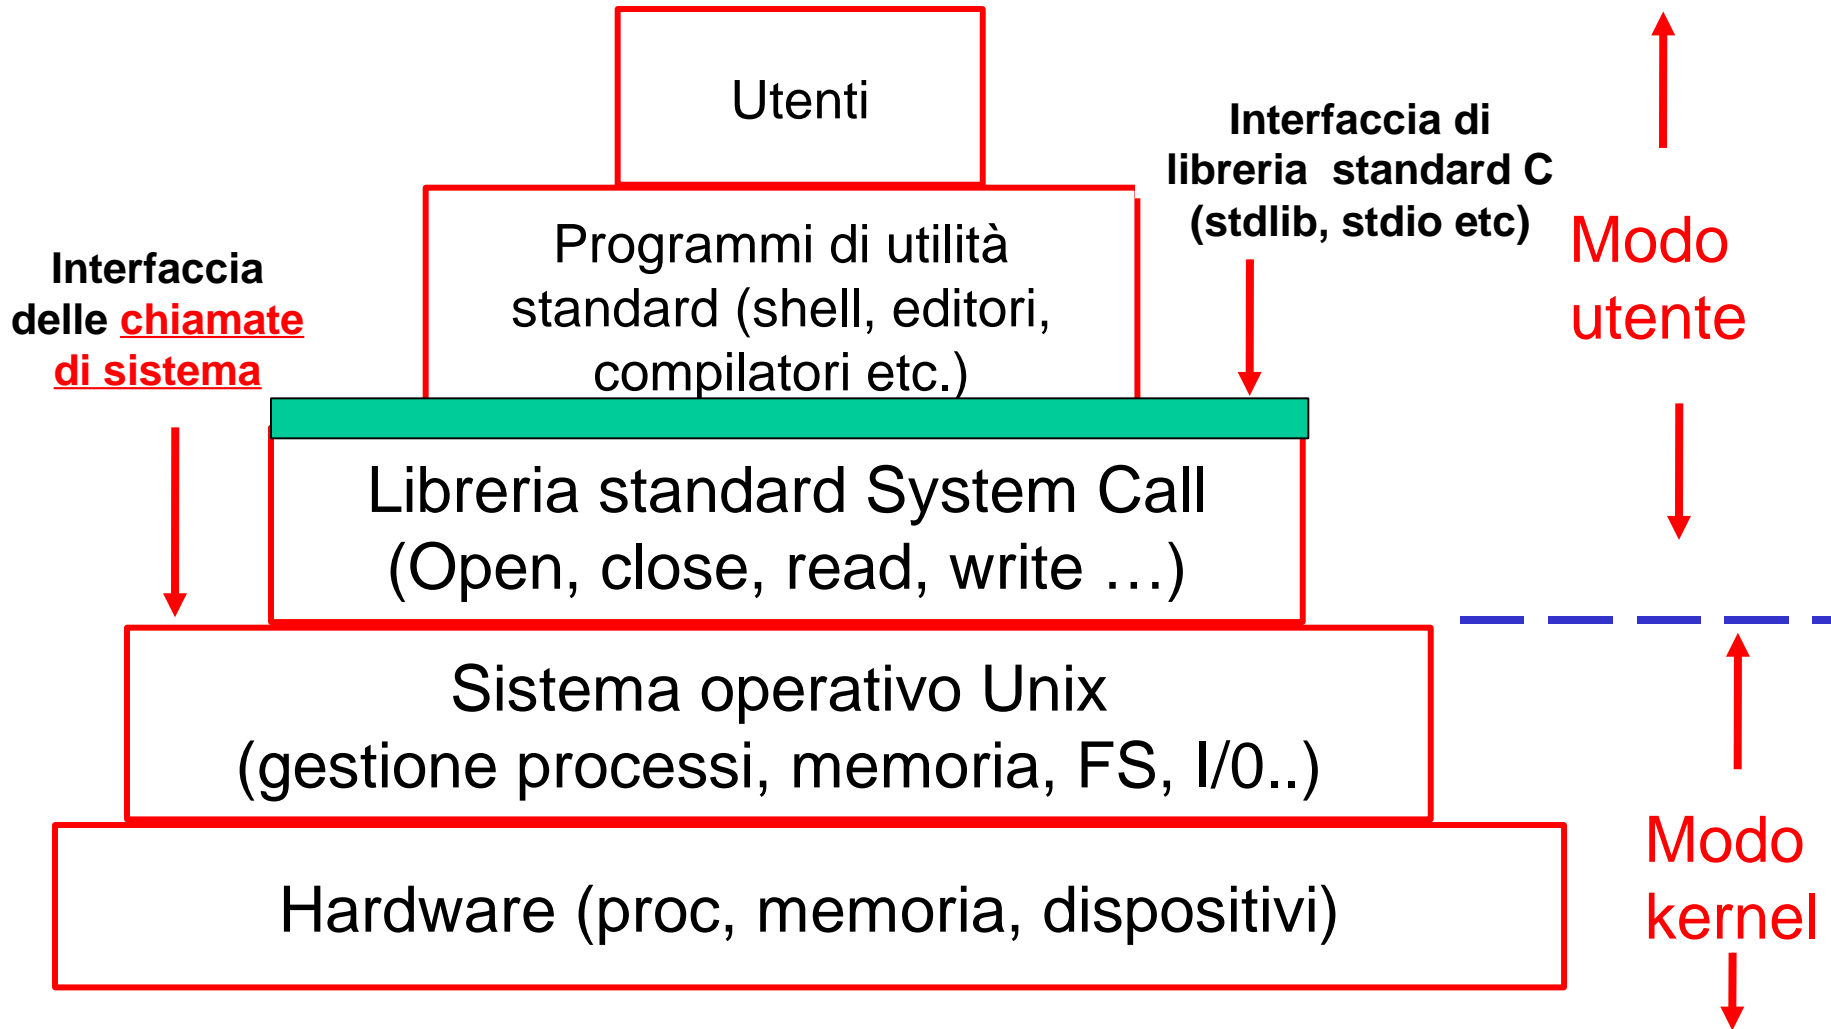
Utenti

Interfaccia di libreria standard C (stdlib, stdio etc)

Modo utente

Interfaccia delle chiamate di sistema

Programmi di utilità standard (shell, editori, compilatori etc.)

Libreria standard System Call (Open, close, read, write …)

Sistema operativo Unix (gestione processi, memoria, FS, I/0..)

Hardware (proc, memoria, dispositivi)

Modo kernel